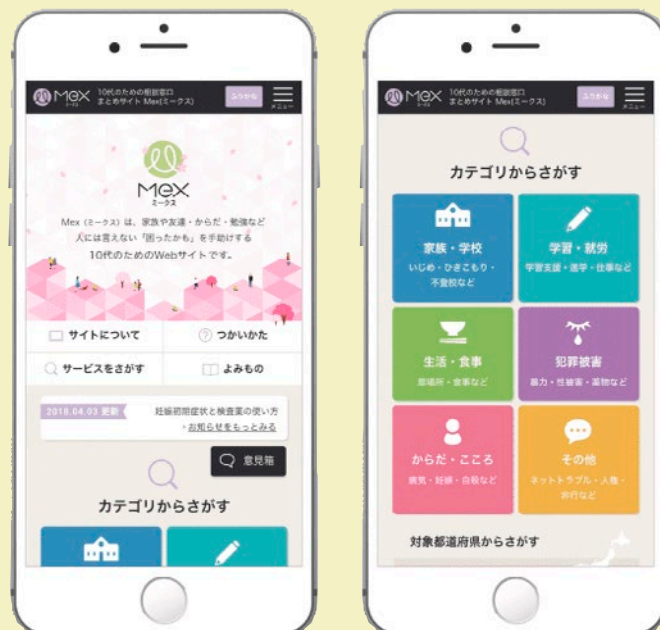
Mex ミークス 10代のための相談窓口まとめサイト Mex(ミークス) ふりがな メニュー

Mex ミークス

Mex（ミークス）は、家族や友達・からだ・勉強など人には言えない「困ったかも」を手助けする10代のためのWebサイトです。

サイトについて
つかいかた
サービスをさがす
よみもの

2018.04.03 更新 妊娠初期症状と検査薬の使い方
・お知らせをもっとみる

意見箱

カテゴリからさがす

Mex ミークス 10代のための相談窓口まとめサイト Mex(ミークス) ふりがな メニュー

カテゴリからさがす

家族・学校
いじめ・ひきこもり・不登校など

学習・就労
学習支援・進学・仕事など

生活・食事
居場所・食事など

犯罪被害
暴力・性被害・薬物など

からだ・こころ
病気・妊娠・自殺など

その他
ネットトラブル・人権・非行など

対象都道府県からさがす